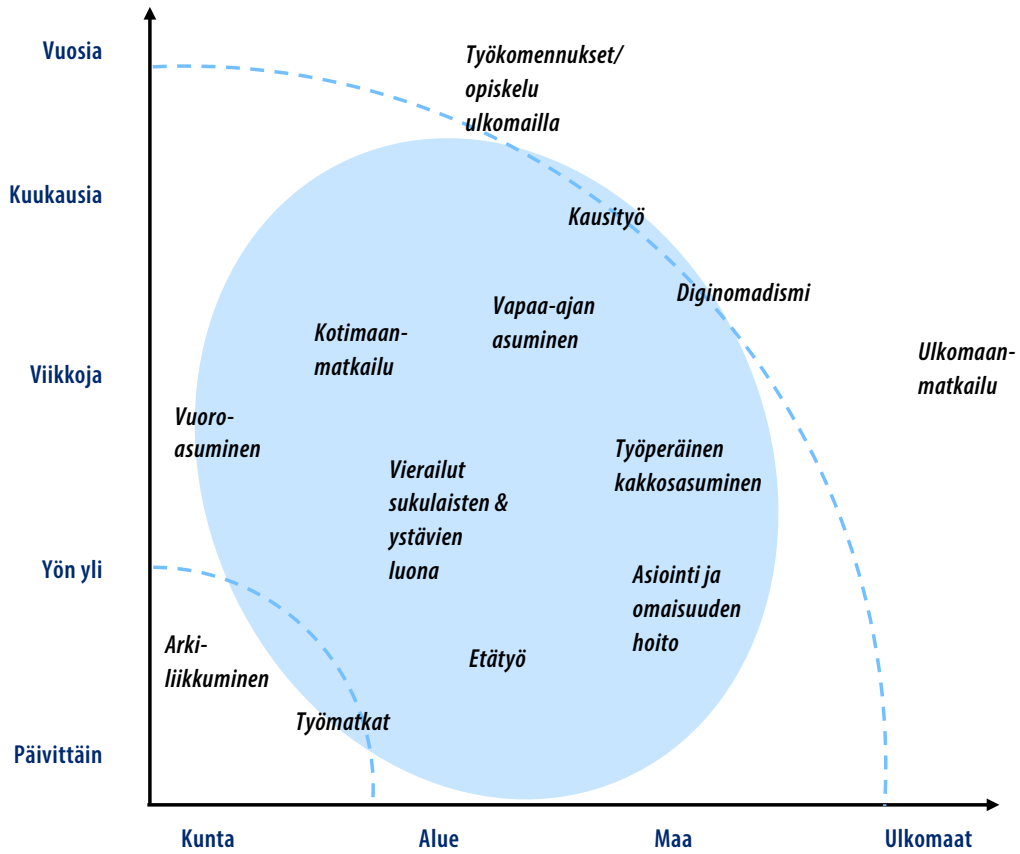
Vuosia

Kuukausia

Viikkoja

Yön yli

Päivittäin

Työkomennukset/ opiskelu ulkomailla

Kausityö

Diginomadismi

Vapaa-ajan asuminen

Kotimaanmatkailu

Ulkomaanmatkailu

Vuoroasuminen

Vierailut sukulaisten & ystävien luona

Työperäinen kakkosasuminen

Asiointi ja omaisuuden hoito

Arkiliikkuminen

Etätyö

Työmatkat

Kunta

Alue

Maa

Ulkomaat